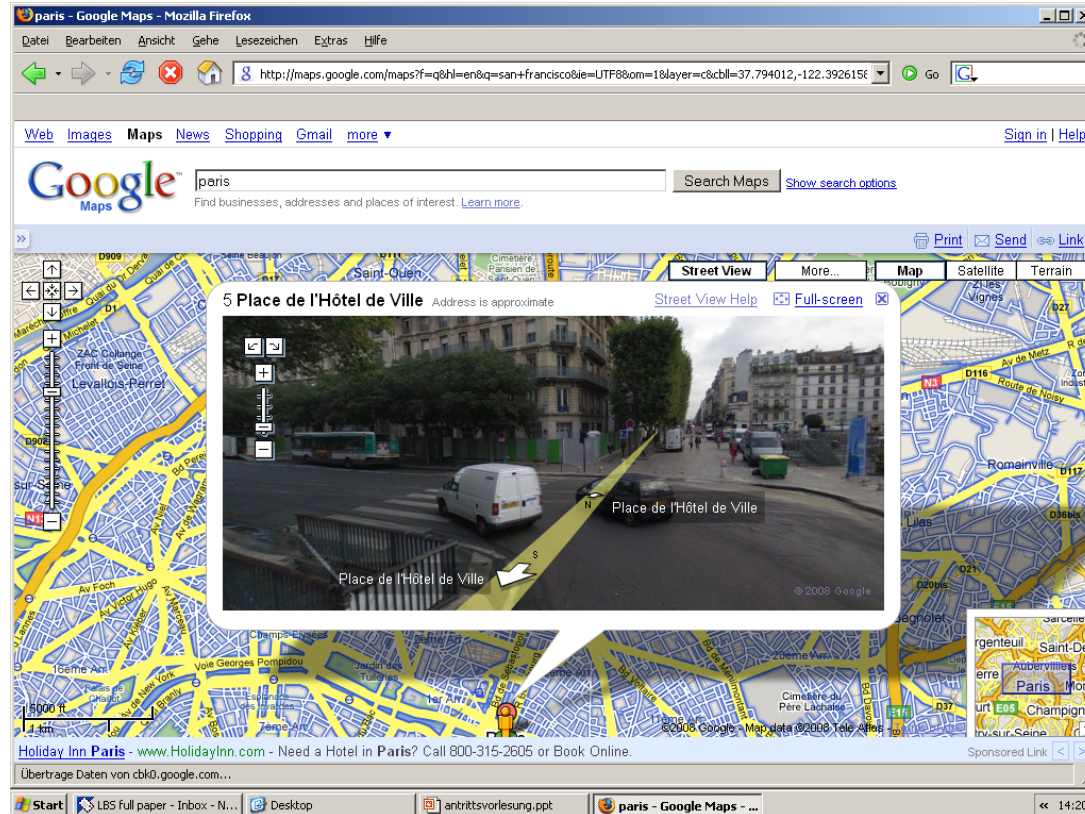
paris - Google Maps - Mozilla Firefox

Datei Bearbeiten Ansicht Gehe Lesezeichen Extras Hilfe

http://maps.google.com/maps?f=q&hl=en&q=san+francisco&ie=UTF8&om=1&layer=c&cbll=37.794012,-122.392615 Go

Web Images Maps News Shopping Gmail more ▾

Sign in | Help

Google Maps

paris

Search Maps

Show search options

Find businesses, addresses and places of interest. Learn more.

Print Send Link

Street View More... Map Satellite Terrain

5 Place de l'Hôtel de Ville Address is approximate

Street View Help Full-screen

Place de l'Hôtel de Ville

Place de l'Hôtel de Ville

N

S

© 2008 Google

Saint-Ouen

Cimetière Parisien de Saint-Ouen

D909

D1

D911

ZAC Collange Front de Seine

Levallois-Perret

D909

sur-Seine

N13

Av Foch

Av Victor Hugo

Champs-Élysées

16eme Arr

Voie Georges Pompidou

Jardin des Tuileries

7eme Arr

20eme Arr

Cimetière du Père Lachaise

D37

Romainville

D117

Lilas

D36bis

D21

D20bis

Vignes

D27

Av de Metz

N3

D116

Route de Noisy

Bobigny

Argenteuil

Saint-Denis

Aubervilliers

Paris

Champigny

E05

5000 ft

1 km

©2008 Google - Map data ©2008 Tele Atlas

Holiday Inn Paris - www.HolidayInn.com - Need a Hotel in Paris? Call 800-315-2605 or Book Online.

Sponsored Link

Übertrage Daten von cbk0.google.com...

Start LBS full paper - Inbox - N... Desktop antrittsvorlesung.ppt paris - Google Maps - ...

14:20